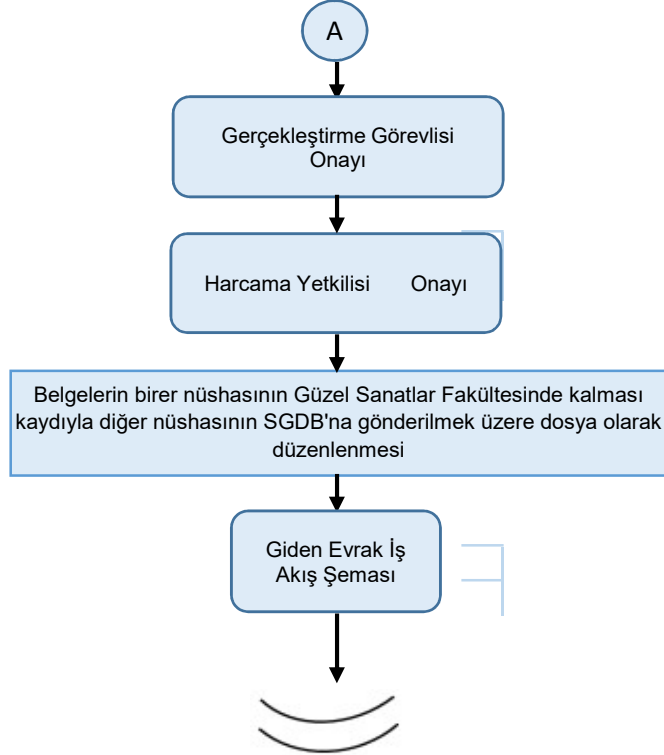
A

Gerçekleştirme Görevlisi Onayı

Harcama Yetkilisi Onayı

Belgelerin birer nüshasının Güzel Sanatlar Fakültesinde kalması kaydıyla diğer nüshasının SGDB'na gönderilmek üzere dosya olarak düzenlenmesi

Giden Evrak İş Akış Şeması